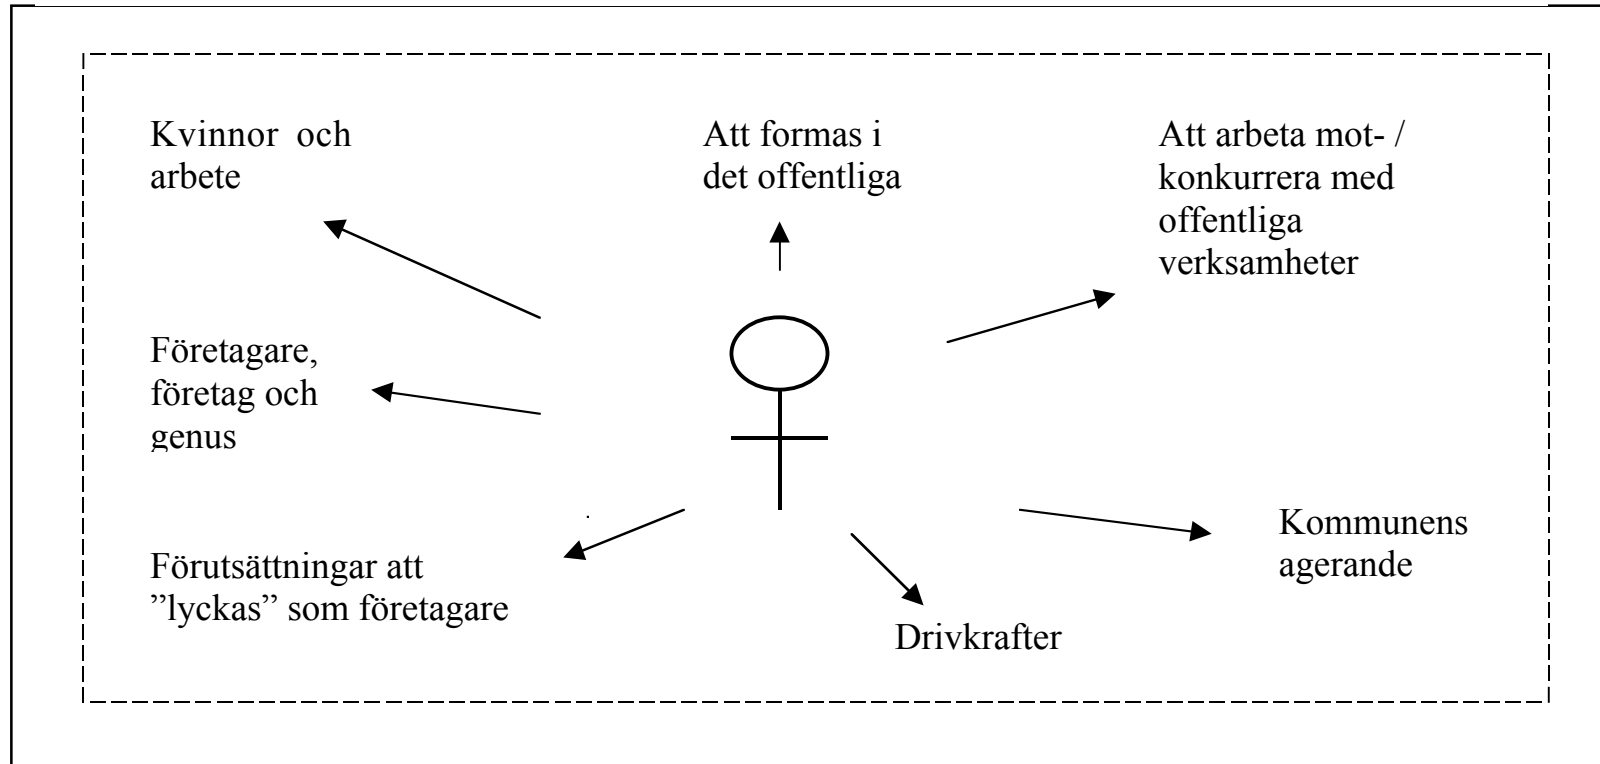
Kvinnor och arbete

Att formas i det offentliga

Att arbeta mot- / konkurrera med offentliga verksamheter

Företagare, företag och genus

Förutsättningar att ”lyckas” som företagare

Drivkrafter

Kommunens agerande